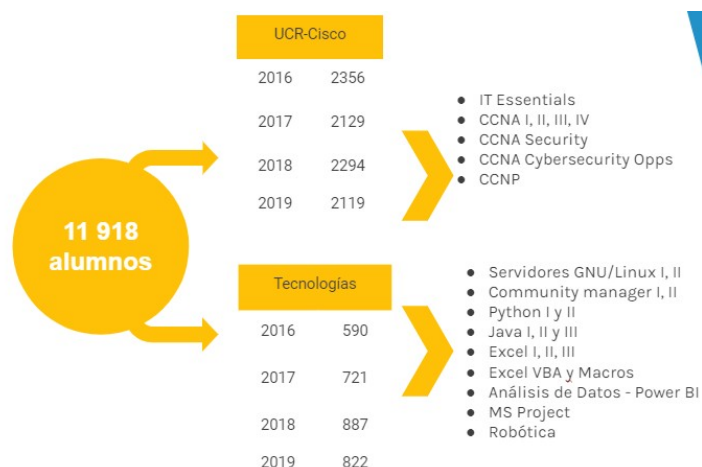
11 918 alumnos

UCR-Cisco

| | |
|---|---|
| 2016 | 2356 |
| 2017 | 2129 |
| 2018 | 2294 |
| 2019 | 2119 |

- IT Essentials
- CCNA I, II, III, IV
- CCNA Security
- CCNA Cybersecurity Opps
- CCNP

Tecnologías

| | |
|---|---|
| 2016 | 590 |
| 2017 | 721 |
| 2018 | 887 |
| 2019 | 822 |

- Servidores GNU/Linux I, II
- Community manager I, II
- Python I y II
- Java I, II y III
- Excel I, II, III
- Excel VBA y Macros
- Análisis de Datos - Power BI
- MS Project
- Robótica